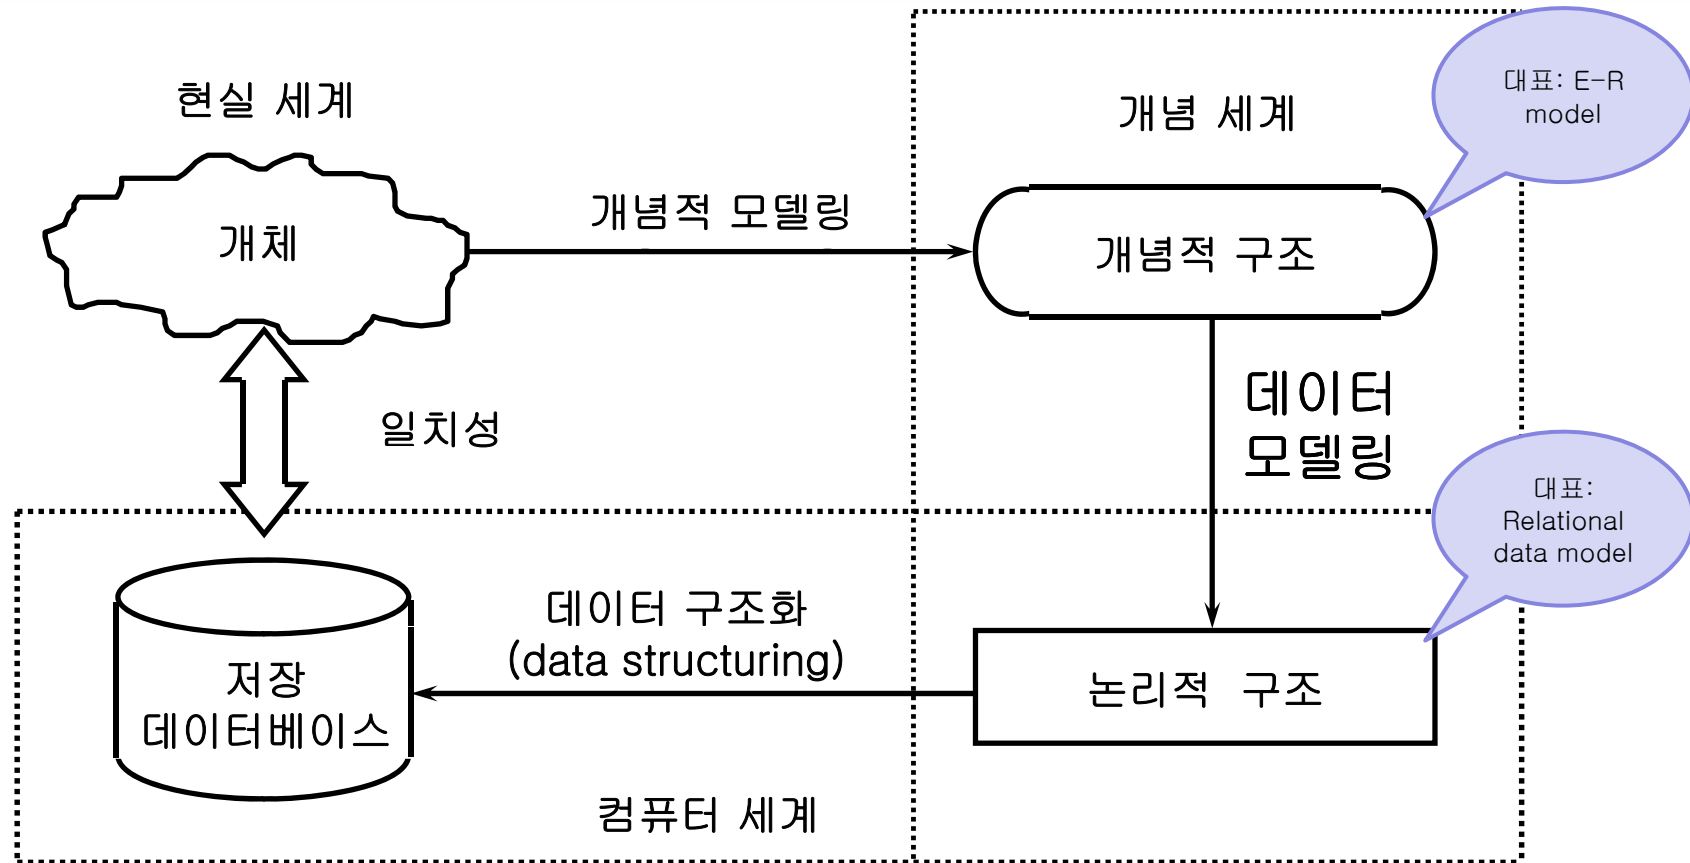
현실 세계

개체

개념적 모델링

개념 세계

대표: E-R model

개념적 구조

일치성

데이터 모델링

대표: Relational data model

저장 데이터베이스

데이터 구조화 (data structuring)

논리적 구조

컴퓨터 세계